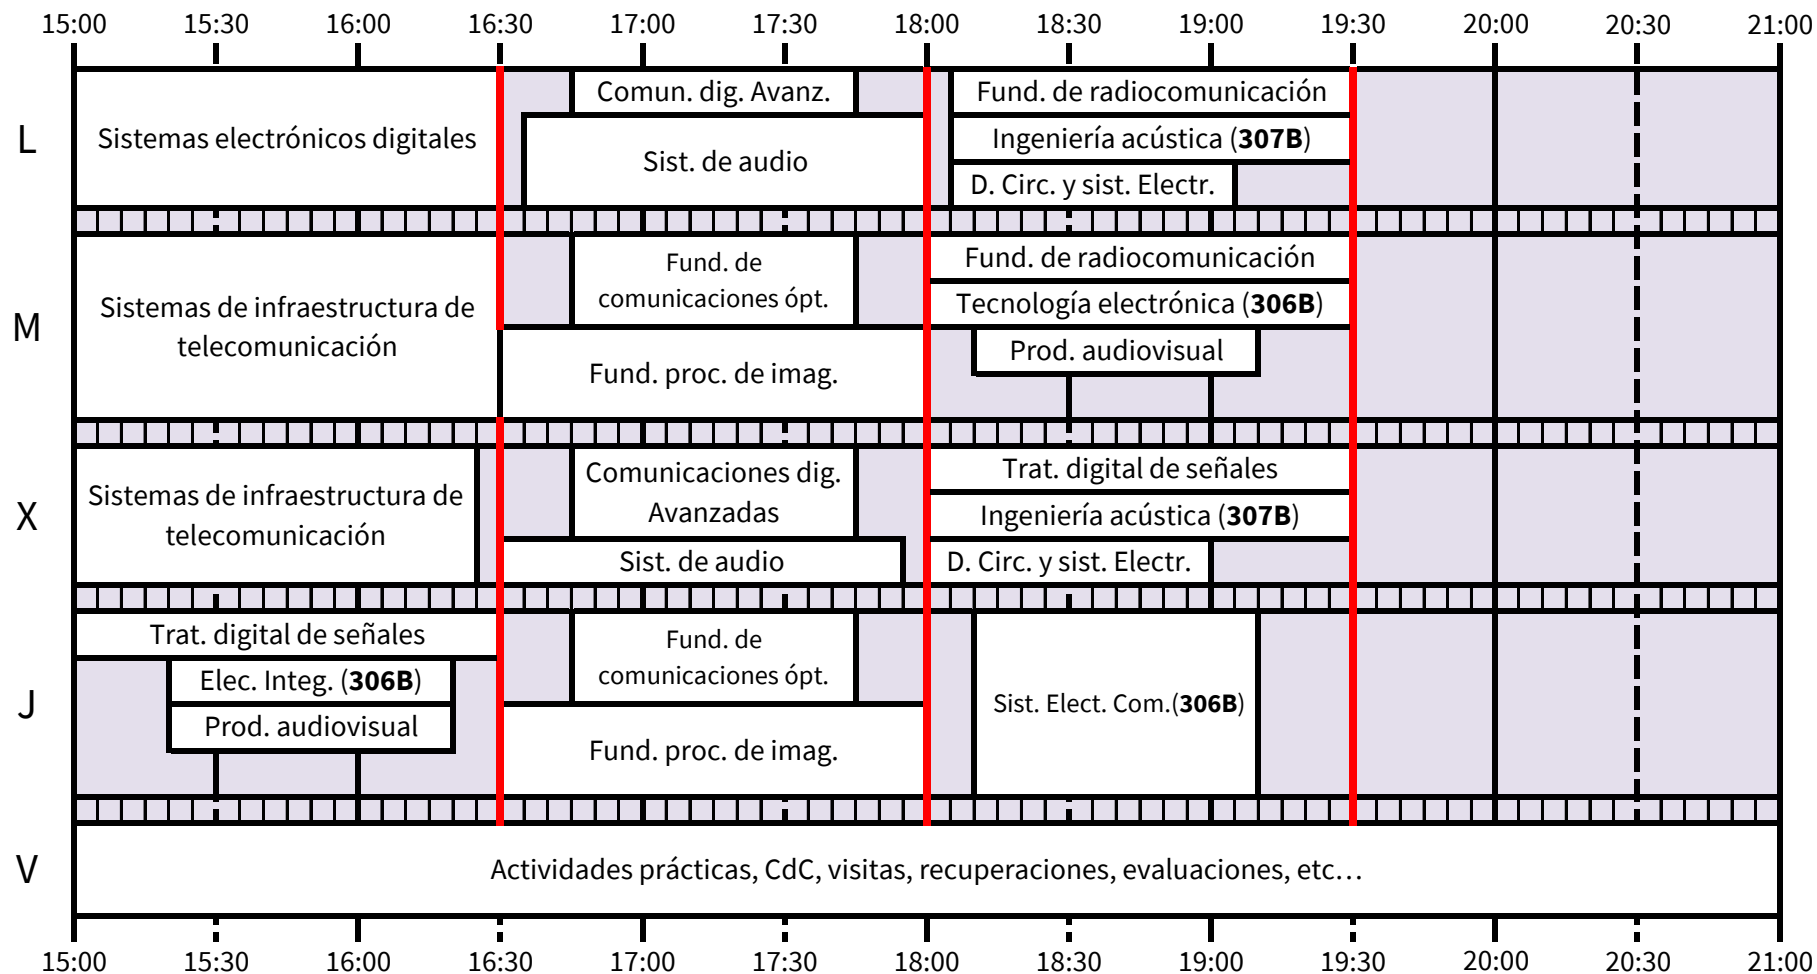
15:00 15:30 16:00 16:30 17:00 17:30 18:00 18:30 19:00 19:30 20:00 20:30 21:00

L
Sistemas electrónicos digitales
Comun. dig. Avanz.
Sist. de audio
Fund. de radiocomunicación
Ingeniería acústica (**307B**)
D. Circ. y sist. Electr.

M
Sistemas de infraestructura de telecomunicación
Fund. de comunicaciones ópt.
Fund. proc. de imag.
Fund. de radiocomunicación
Tecnología electrónica (**306B**)
Prod. audiovisual

X
Sistemas de infraestructura de telecomunicación
Comunicaciones dig. Avanzadas
Sist. de audio
Trat. digital de señales
Ingeniería acústica (**307B**)
D. Circ. y sist. Electr.

J
Trat. digital de señales
Elec. Integ. (**306B**)
Prod. audiovisual
Fund. de comunicaciones ópt.
Fund. proc. de imag.
Sist. Elect. Com.(**306B**)

V
Actividades prácticas, CdC, visitas, recuperaciones, evaluaciones, etc…

15:00 15:30 16:00 16:30 17:00 17:30 18:00 18:30 19:00 19:30 20:00 20:30 21:00